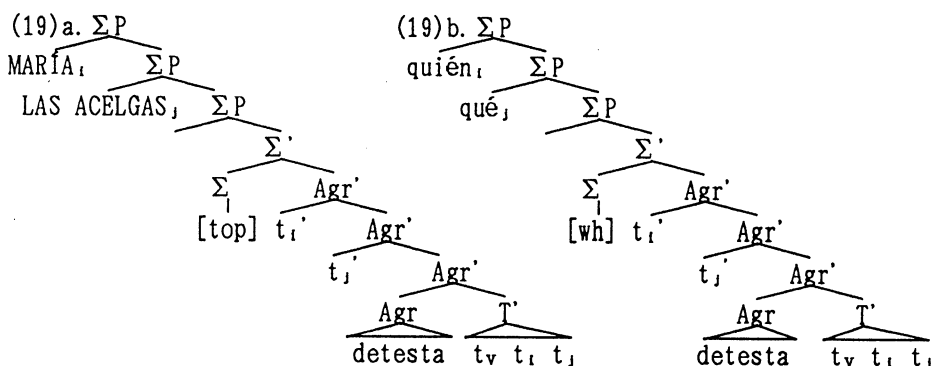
(19) a. $\Sigma P$

MARÍA$_i$ $\Sigma P$

LAS ACELGAS$_j$ $\Sigma P$

$\Sigma'$

$\Sigma$ Agr'

[top] $t_i'$ Agr'

$t_j'$ Agr'

Agr T'

detesta $t_v$ $t_i$ $t_j$

(19) b. $\Sigma P$

quién$_i$ $\Sigma P$

qué$_j$ $\Sigma P$

$\Sigma'$

$\Sigma$ Agr'

[wh] $t_i'$ Agr'

$t_j'$ Agr'

Agr T'

detesta $t_v$ $t_i$ $t_j$